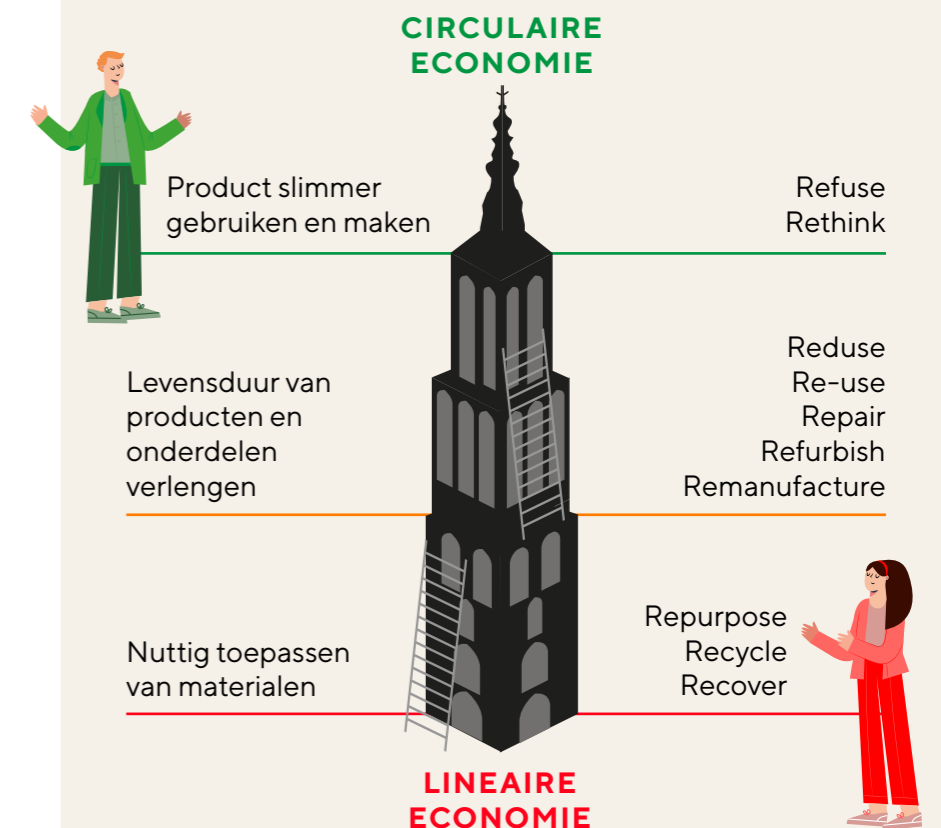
CIRCULAIRE ECONOMIE

Product slimmer gebruiken en maken

Refuse
Rethink

Levensduur van producten en onderdelen verlengen

Reduse
Re-use
Repair
Refurbish
Remanufacture

Nuttig toepassen van materialen

Repurpose
Recycle
Recover

LINEAIRE ECONOMIE